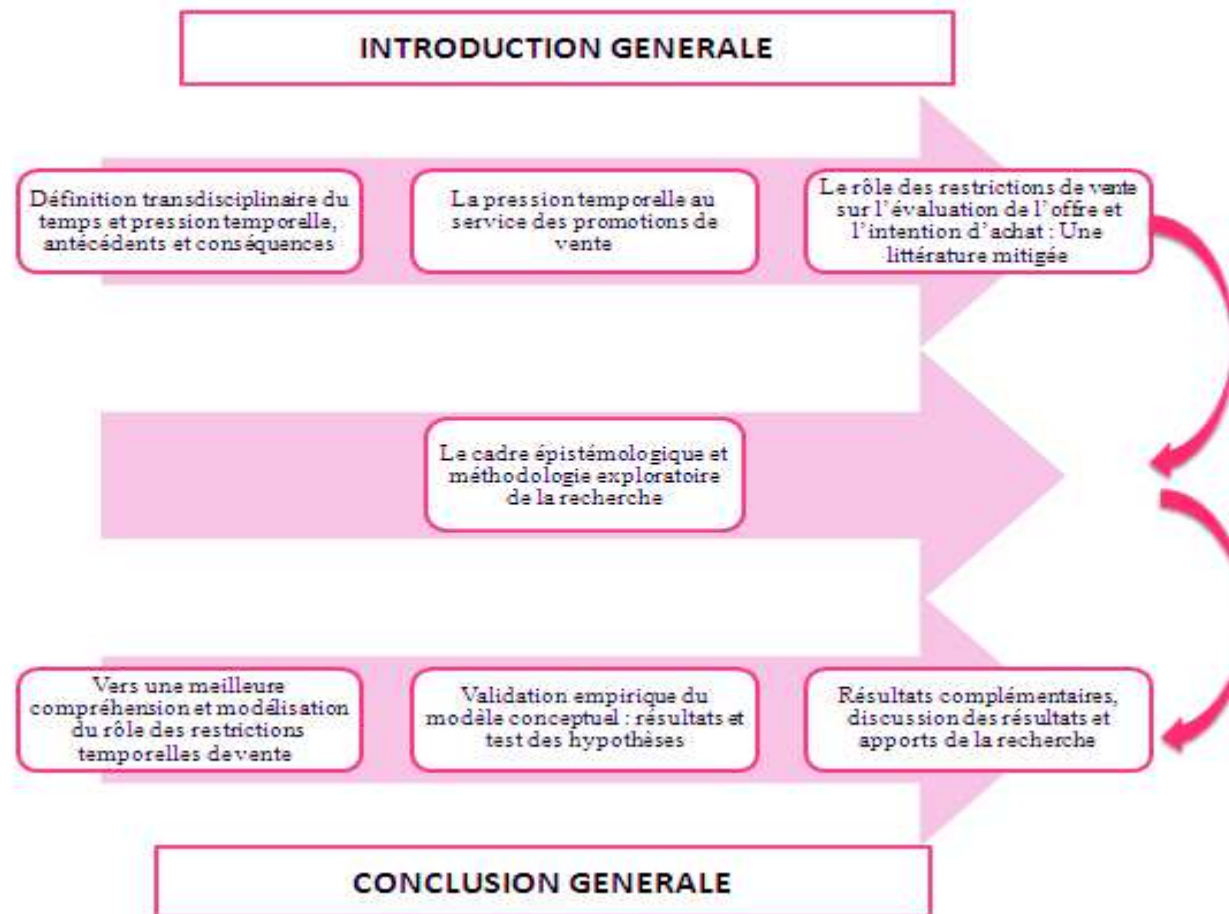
INTRODUCTION GENERALE

Définition transdisciplinaire du temps et pression temporelle, antécédents et conséquences

La pression temporelle au service des promotions de vente

Le rôle des restrictions de vente sur l'évaluation de l'offre et l'intention d'achat : Une littérature mitigée

Le cadre épistémologique et méthodologie exploratoire de la recherche

Vers une meilleure compréhension et modélisation du rôle des restrictions temporelles de vente

Validation empirique du modèle conceptuel : résultats et test des hypothèses

Résultats complémentaires, discussion des résultats et apports de la recherche

CONCLUSION GENERALE